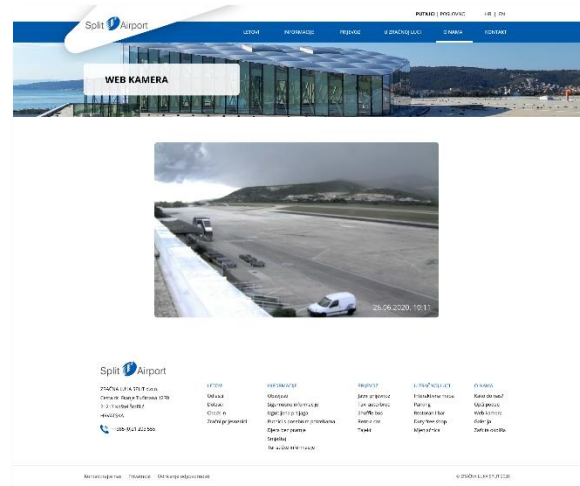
PUTNICI | POSLOVNO HR | EN

Split Airport

LETOVI INFORMACIJE PRIJEVOZ U ZRAČNOJ LUCI O NAMA KONTAKT

WEB KAMERA

26.06.2020. 10:11

Split Airport

ZRAČNA LUKA SPLIT d.o.o.
Cesta dr. Franje Tuđmana 1270
21217 Kaštel Štafilić
HRVATSKA

+385 (0)21 203 555

LETOVI
Odlasci
Dolasci
Kretanje
Zračni prijevoznici

INFORMACIJE
Obavijesti
Sigurnosne informacije
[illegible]
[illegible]
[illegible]
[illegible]
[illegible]

PRIJEVOZ
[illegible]
Taxi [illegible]
Shuttle bus
Rent-a-car
Parking

U ZRAČNOJ LUCI
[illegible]
Parking
Restorani i barovi
Duty free shop
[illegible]

O NAMA
Kako do nas?
Opći podaci
Web kamera
Galerija
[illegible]

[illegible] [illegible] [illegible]

© ZRAČNA LUKA SPLIT 2020